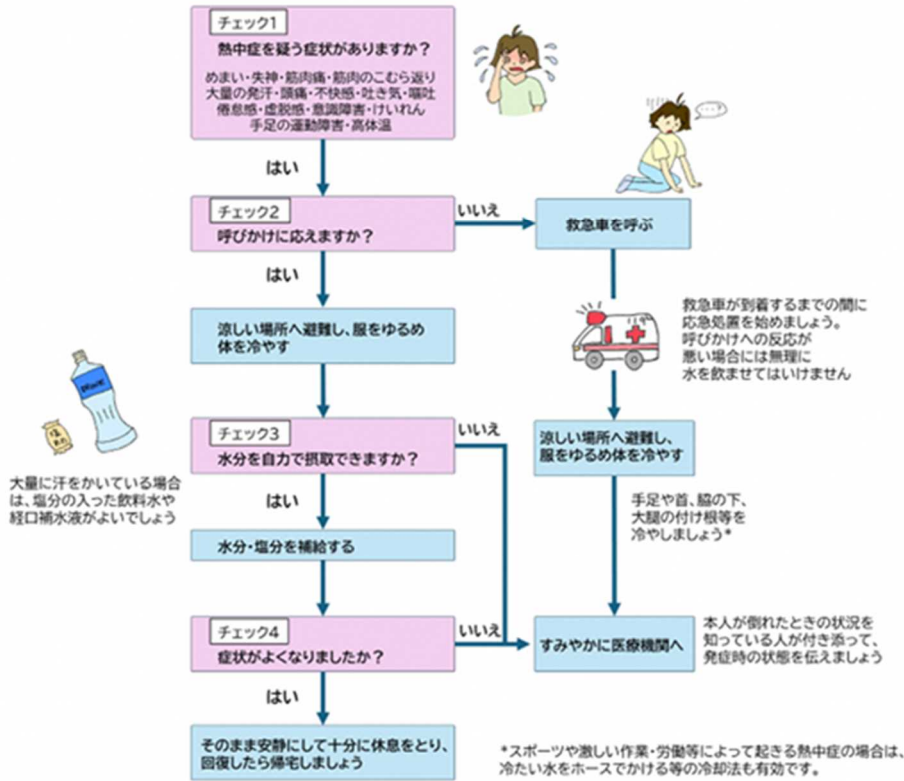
チェック1
熱中症を疑う症状がありますか？
めまい・失神・筋肉痛・筋肉のこむら返り
大量の発汗・頭痛・不快感・吐き気・嘔吐
倦怠感・虚脱感・意識障害・けいれん
手足の運動障害・高体温

はい

チェック2
呼びかけに応えますか？

いいえ

救急車を呼ぶ

はい

救急車が到着するまでの間に応急処置を始めましょう。呼びかけへの反応が悪い場合には無理に水を飲ませてはいけません

涼しい場所へ避難し、服をゆるめ体を冷やす

大量に汗をかいている場合は、塩分の入った飲料水や経口補水液がよいでしょう

チェック3
水分を自力で摂取できますか？

いいえ

涼しい場所へ避難し、服をゆるめ体を冷やす

はい

手足や首、脇の下、大腿の付け根等を冷やしましょう*

水分・塩分を補給する

チェック4
症状がよくなりましたか？

いいえ

すみやかに医療機関へ

本人が倒れたときの状況を知っている人が付き添って、発症時の状態を伝えましょう

はい

そのまま安静にして十分に休息をとり、回復したら帰宅しましょう

*スポーツや激しい作業・労働等によって起きる熱中症の場合は、冷たい水をホースでかける等の冷却法も有効です。